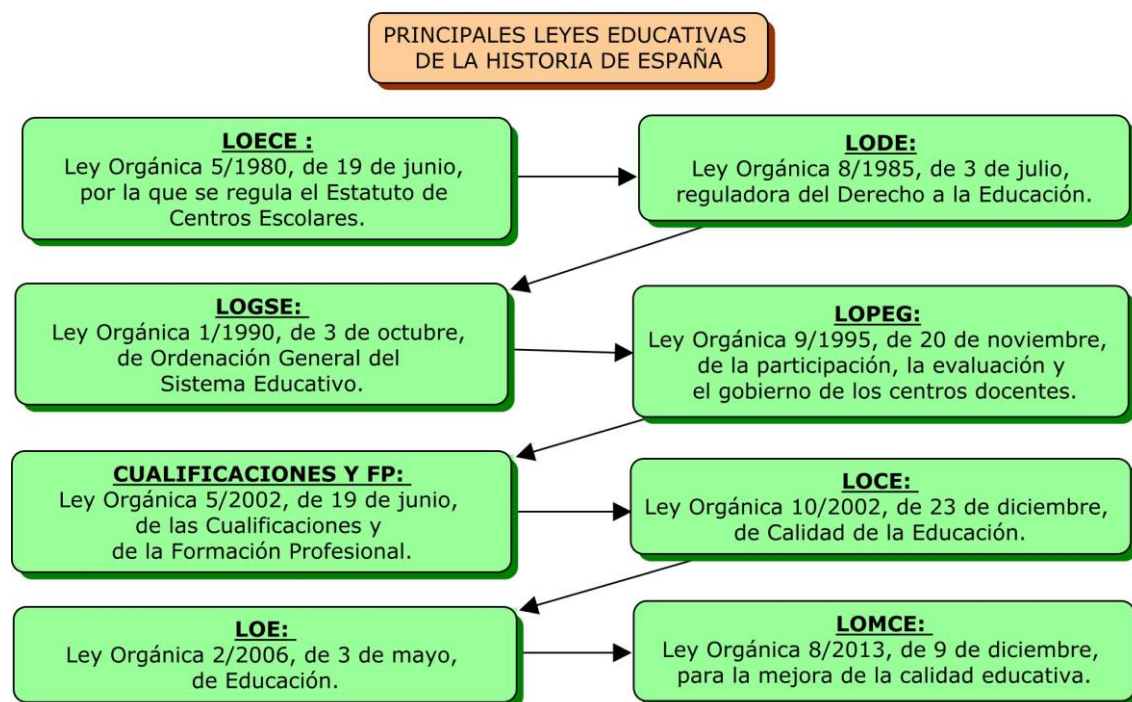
PRINCIPALES LEYES EDUCATIVAS DE LA HISTORIA DE ESPAÑA

LOECE :
Ley Orgánica 5/1980, de 19 de junio, por la que se regula el Estatuto de Centros Escolares.

LODE:
Ley Orgánica 8/1985, de 3 de julio, reguladora del Derecho a la Educación.

LOGSE:
Ley Orgánica 1/1990, de 3 de octubre, de Ordenación General del Sistema Educativo.

LOPEG:
Ley Orgánica 9/1995, de 20 de noviembre, de la participación, la evaluación y el gobierno de los centros docentes.

CUALIFICACIONES Y FP:
Ley Orgánica 5/2002, de 19 de junio, de las Cualificaciones y de la Formación Profesional.

LOCE:
Ley Orgánica 10/2002, de 23 de diciembre, de Calidad de la Educación.

LOE:
Ley Orgánica 2/2006, de 3 de mayo, de Educación.

LOMCE:
Ley Orgánica 8/2013, de 9 de diciembre, para la mejora de la calidad educativa.